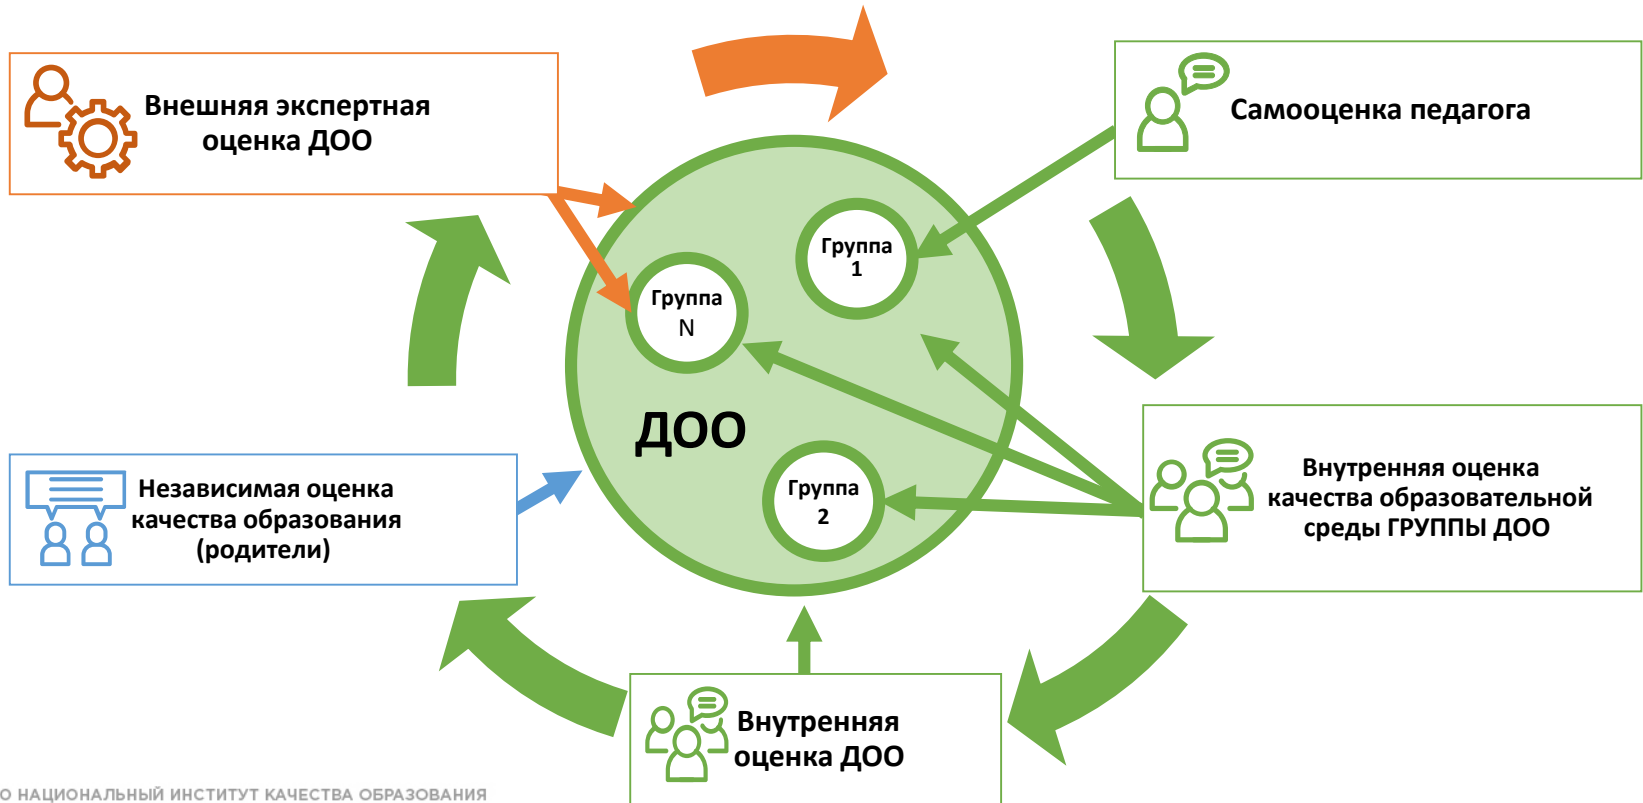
Внешняя экспертная оценка ДОО

Самооценка педагога

Группа 1

Группа N

ДОО

Группа 2

Независимая оценка качества образования (родители)

Внутренняя оценка качества образовательной среды ГРУППЫ ДОО

Внутренняя оценка ДОО

О НАЦИОНАЛЬНЫЙ ИНСТИТУТ КАЧЕСТВА ОБРАЗОВАНИЯ